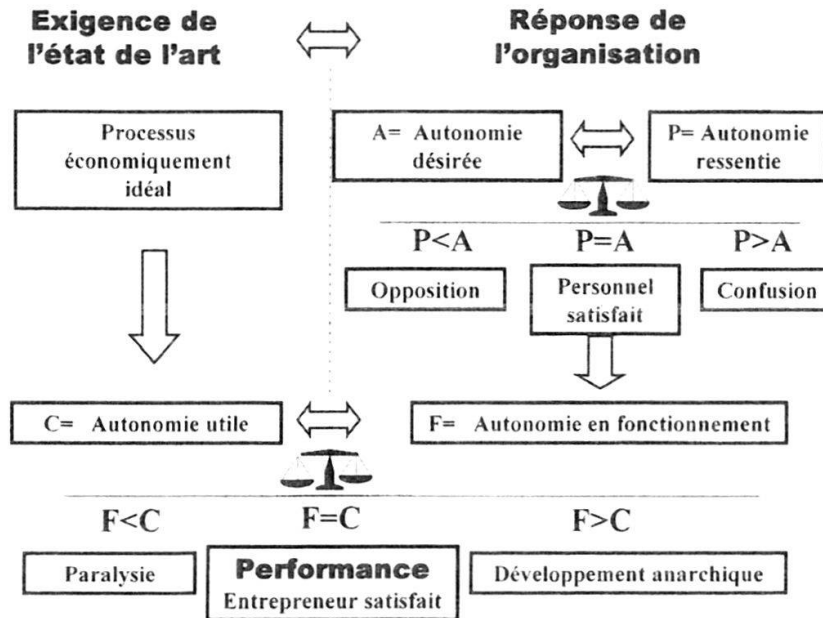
Exigence de l'état de l'art

Réponse de l'organisation

Processus économiquement idéal

A= Autonomie désirée

P= Autonomie ressentie

P<A

P=A

P>A

Opposition

Personnel satisfait

Confusion

C= Autonomie utile

F= Autonomie en fonctionnement

F<C

F=C

F>C

Paralysie

Performance
Entrepreneur satisfait

Développement anarchique